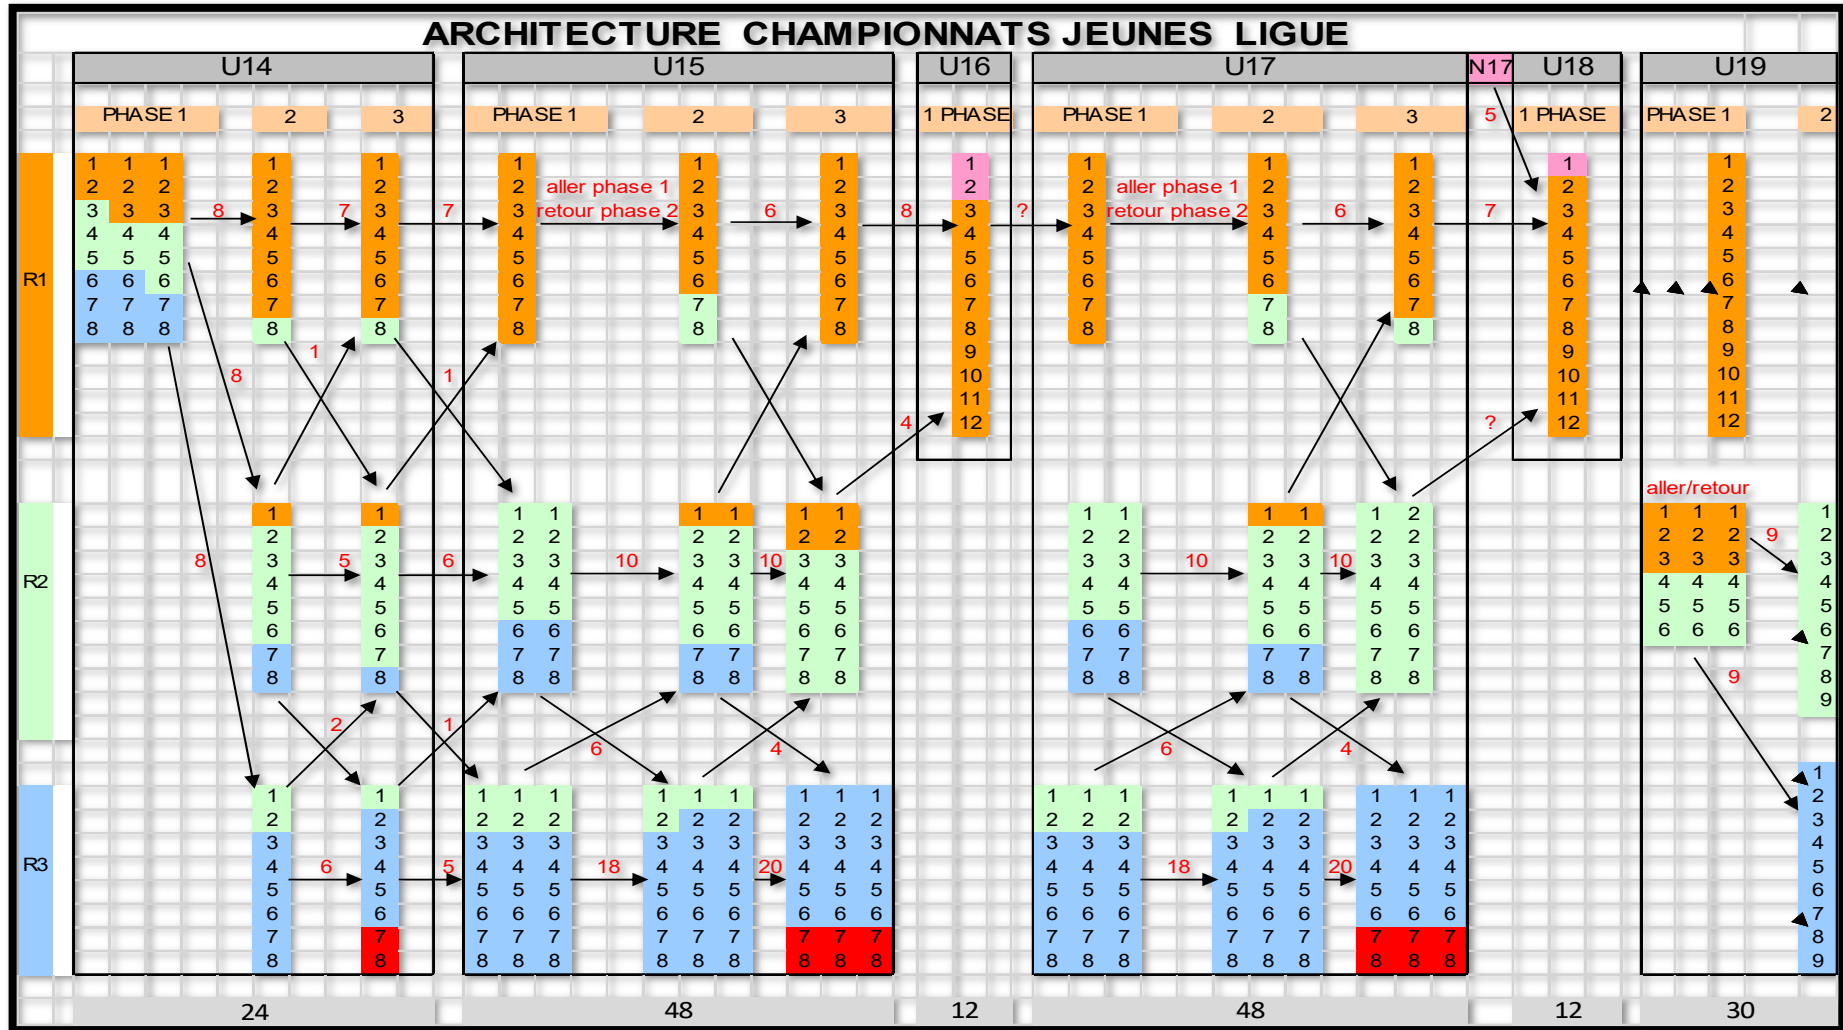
ARCHITECTURE CHAMPIONNATS JEUNES LIGUE

U14 | U15 | U16 | U17 | N17 | U18 | U19

PHASE 1 | 2 | 3 | PHASE 1 | 2 | 3 | 1 PHASE | PHASE 1 | 2 | 3 | 5 | 1 PHASE | PHASE 1 | 2

R1

1 1 1
2 2 2
3 3 3
4 4 4
5 5 5
6 6 6
7 7 7
8 8 8

8 1 2 3 4 5 6 7 8
7 1 2 3 4 5 6 7 8
7 1 2 3 4 5 6 7 8
aller phase 1
retour phase 2
1 2 3 4 5 6 7 8
6 1 2 3 4 5 6 7 8
8 1 2 3 4 5 6 7 8 9 10 11 12
?
1 2 3 4 5 6 7 8
aller phase 1
retour phase 2
1 2 3 4 5 6 7 8
6 1 2 3 4 5 6 7 8
7 1 2 3 4 5 6 7 8 9 10 11 12
1 2 3 4 5 6 7 8 9 10 11 12

8 1 8 1 4 ?

R2

8
1 2 3 4 5 6 7 8
5 1 2 3 4 5 6 7 8
6
1 1
2 2
3 3
4 4
5 5
6 6
7 7
8 8
10
1 1
2 2
3 3
4 4
5 5
6 6
7 7
8 8
10
1 1
2 2
3 3
4 4
5 5
6 6
7 7
8 8

1 1
2 2
3 3
4 4
5 5
6 6
7 7
8 8
10
1 1
2 2
3 3
4 4
5 5
6 6
7 7
8 8
10
1 2
2 2
3 3
4 4
5 5
6 6
7 7
8 8

aller/retour
1 1 1
2 2 2
3 3 3
4 4 4
5 5 5
6 6 6
9
1 2 3 4 5 6 7 8 9
9

2 1 6 4 6 4

R3

1 2 3 4 5 6 7 8
6 1 2 3 4 5 6 7 8
5
1 1 1
2 2 2
3 3 3
4 4 4
5 5 5
6 6 6
7 7 7
8 8 8
18
1 1 1
2 2 2
3 3 3
4 4 4
5 5 5
6 6 6
7 7 7
8 8 8
20
1 1 1
2 2 2
3 3 3
4 4 4
5 5 5
6 6 6
7 7 7
8 8 8

1 1 1
2 2 2
3 3 3
4 4 4
5 5 5
6 6 6
7 7 7
8 8 8
18
1 1 1
2 2 2
3 3 3
4 4 4
5 5 5
6 6 6
7 7 7
8 8 8
20
1 1 1
2 2 2
3 3 3
4 4 4
5 5 5
6 6 6
7 7 7
8 8 8

1 2 3 4 5 6 7 8 9

24 | 48 | 12 | 48 | 12 | 30